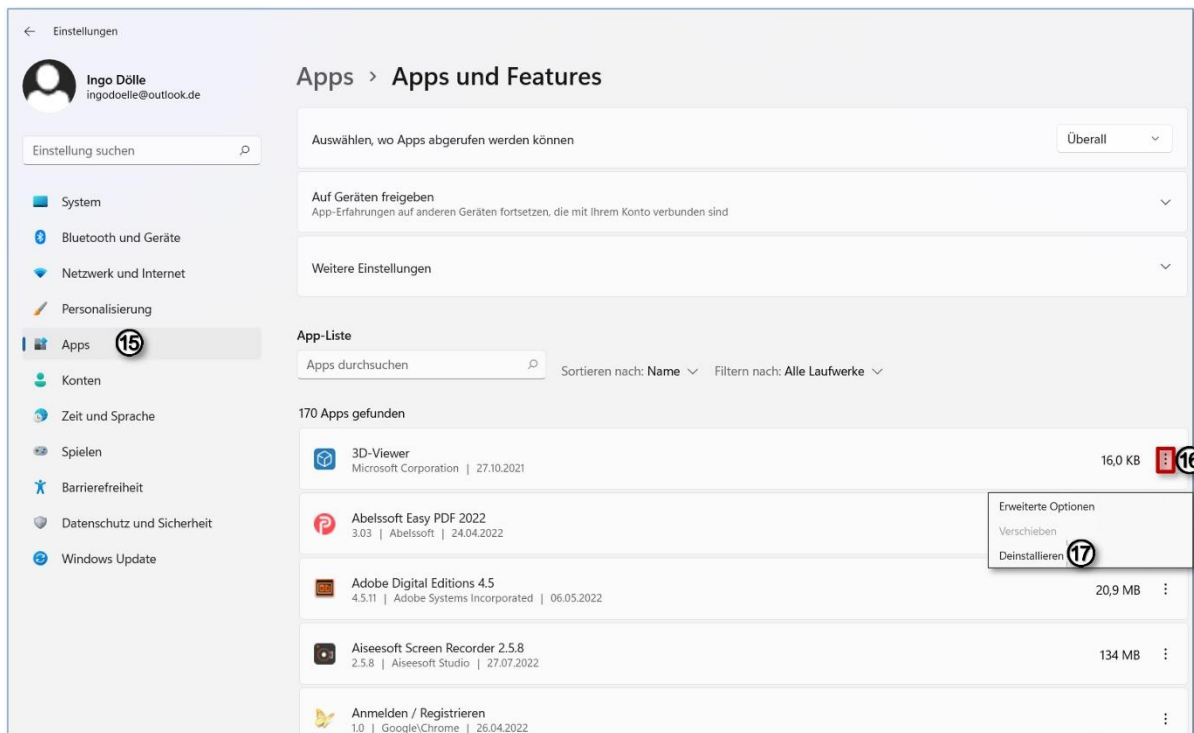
← Einstellungen

Ingo Dölle
ingodoelle@outlook.de

Einstellung suchen

System
Bluetooth und Geräte
Netzwerk und Internet
Personalisierung
Apps 15
Konten
Zeit und Sprache
Spielen
Barrierefreiheit
Datenschutz und Sicherheit
Windows Update

Apps › Apps und Features

Auswählen, wo Apps abgerufen werden können
Überall

Auf Geräten freigeben
App-Erfahrungen auf anderen Geräten fortsetzen, die mit Ihrem Konto verbunden sind

Weitere Einstellungen

App-Liste

Apps durchsuchen
Sortieren nach: Name
Filtern nach: Alle Laufwerke

170 Apps gefunden

3D-Viewer
Microsoft Corporation | 27.10.2021
16,0 KB
16

Abelssoft Easy PDF 2022
3.03 | Abelssoft | 24.04.2022

Erweiterte Optionen
Verschieben
Deinstallieren 17

Adobe Digital Editions 4.5
4.5.11 | Adobe Systems Incorporated | 06.05.2022
20,9 MB

Aiseesoft Screen Recorder 2.5.8
2.5.8 | Aiseesoft Studio | 27.07.2022
134 MB

Anmelden / Registrieren
1.0 | Google\Chrome | 26.04.2022